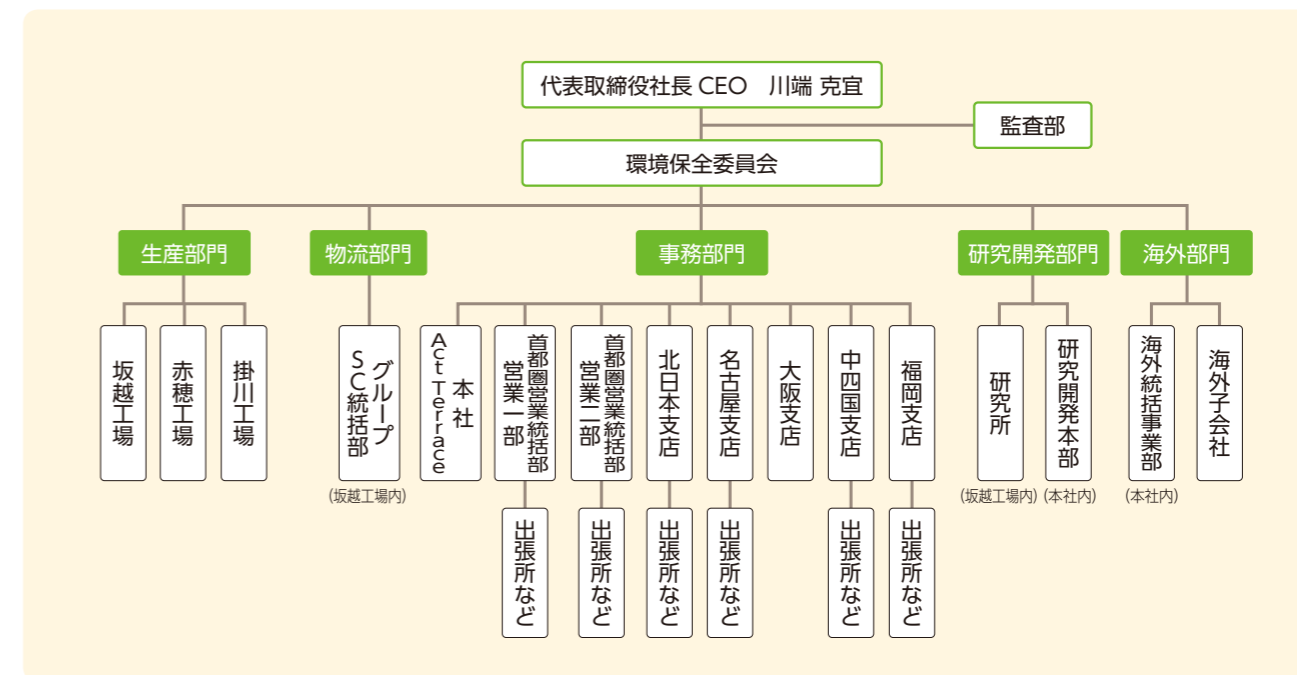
代表取締役社長 CEO　川端 克宜

監査部

環境保全委員会

生産部門

坂越工場

赤穂工場

掛川工場

物流部門

グループSC統括部
(坂越工場内)

事務部門

本社 Act Terrace

首都圏営業統括部 営業一部

出張所など

首都圏営業統括部 営業二部

出張所など

北日本支店

出張所など

名古屋支店

出張所など

大阪支店

中四国支店

出張所など

福岡支店

出張所など

研究開発部門

研究所
(坂越工場内)

研究開発本部
(本社内)

海外部門

海外統括事業部
(本社内)

海外子会社